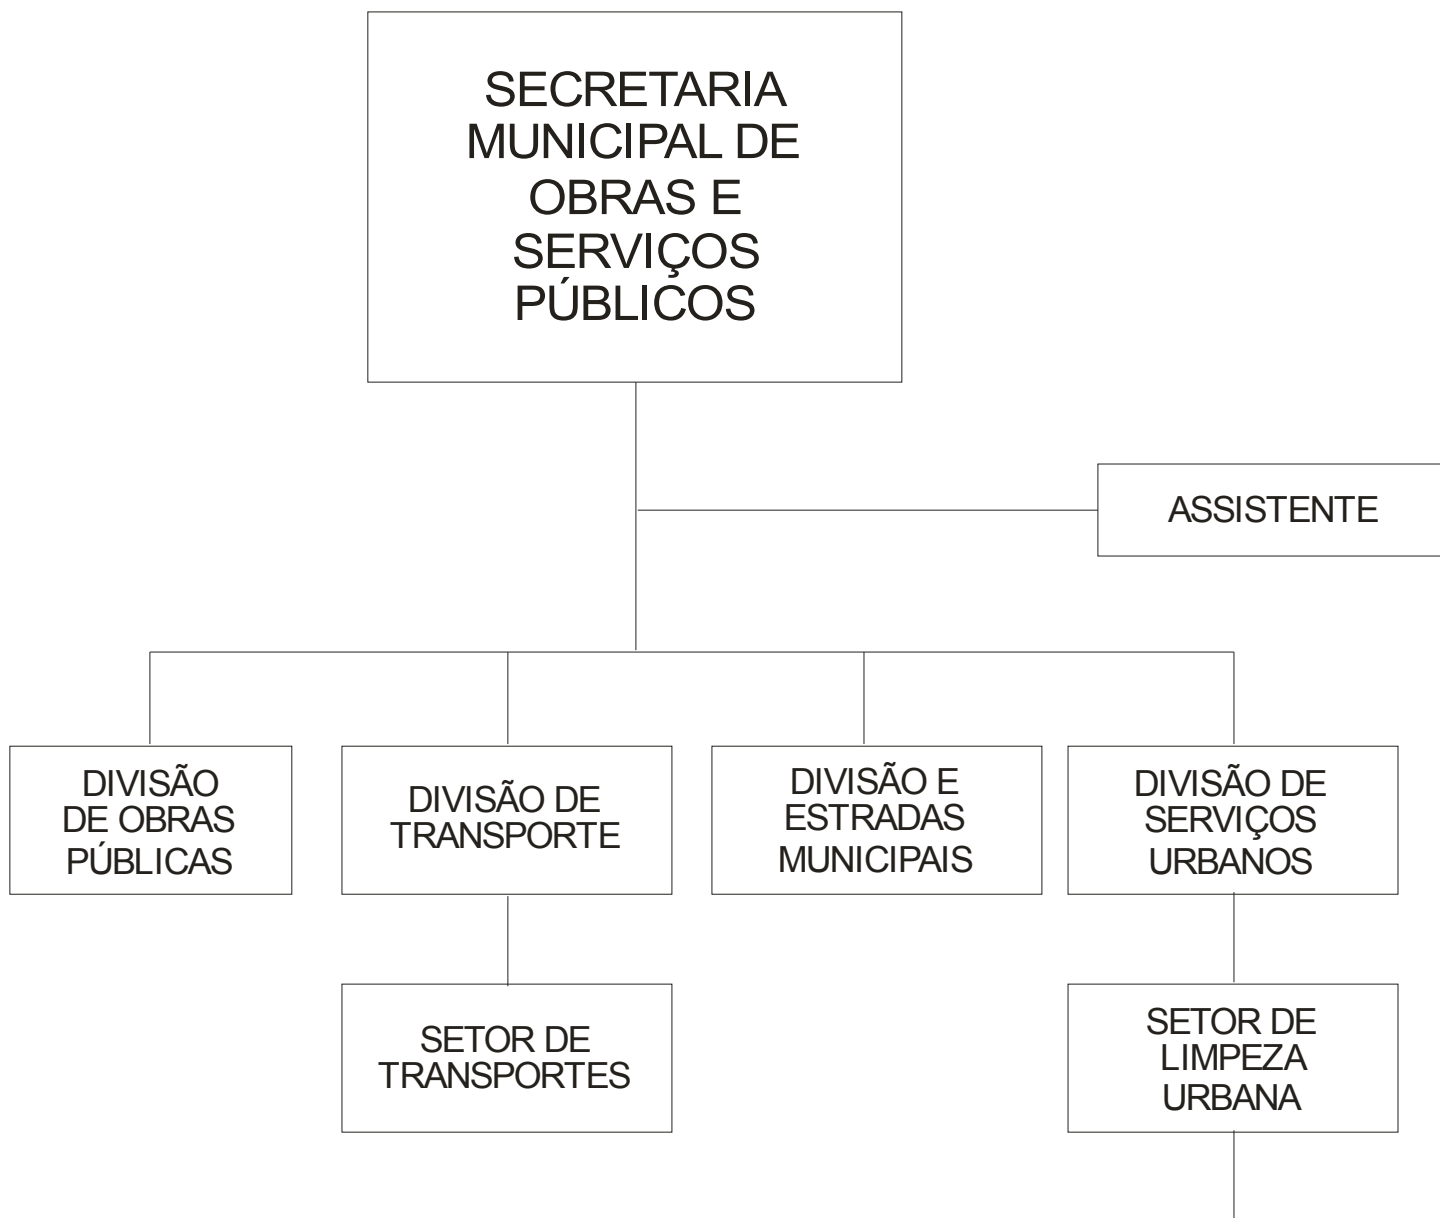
SECRETARIA MUNICIPAL DE OBRAS E SERVIÇOS PÚBLICOS

ASSISTENTE

DIVISÃO DE OBRAS PÚBLICAS

DIVISÃO DE TRANSPORTE

DIVISÃO E ESTRADAS MUNICIPAIS

DIVISÃO DE SERVIÇOS URBANOS

SETOR DE TRANSPORTES

SETOR DE LIMPEZA URBANA